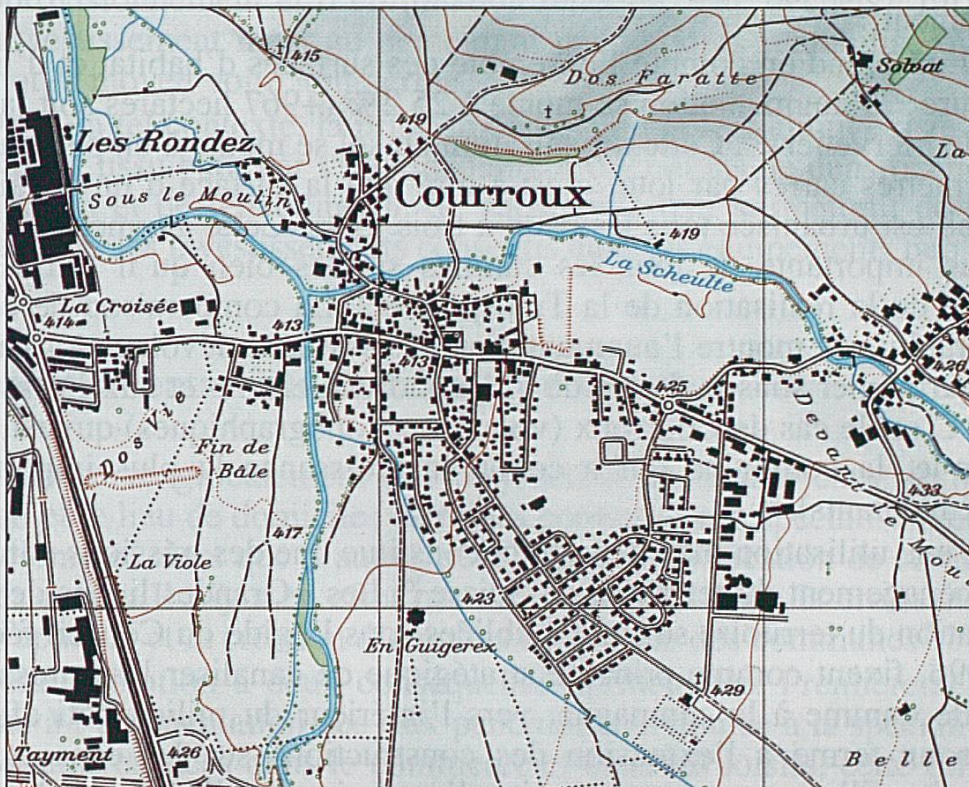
415
Dos Faratte
Solvat
419
Les Rondez
La
Courroux
Sous le Moulin
419
La Scheulte
La Croisée
414
413
413
425
426
Dos Vie
Fin de Bâle
Devant le Mou
433
417
La Viole
423
En Guigerex
429
Tayment
426
Belle